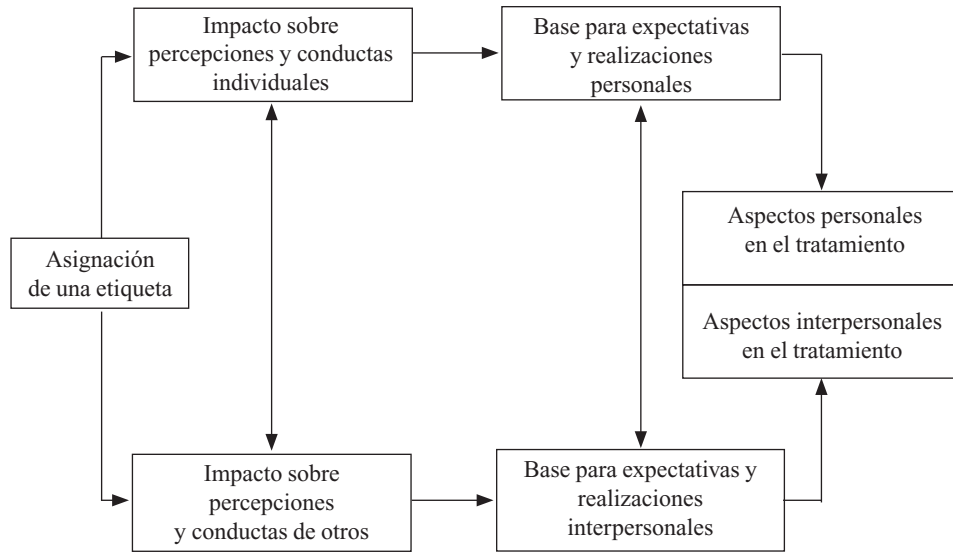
Impacto sobre percepciones y conductas individuales

Base para expectativas y realizaciones personales

Asignación de una etiqueta

Aspectos personales en el tratamiento

Aspectos interpersonales en el tratamiento

Impacto sobre percepciones y conductas de otros

Base para expectativas y realizaciones interpersonales